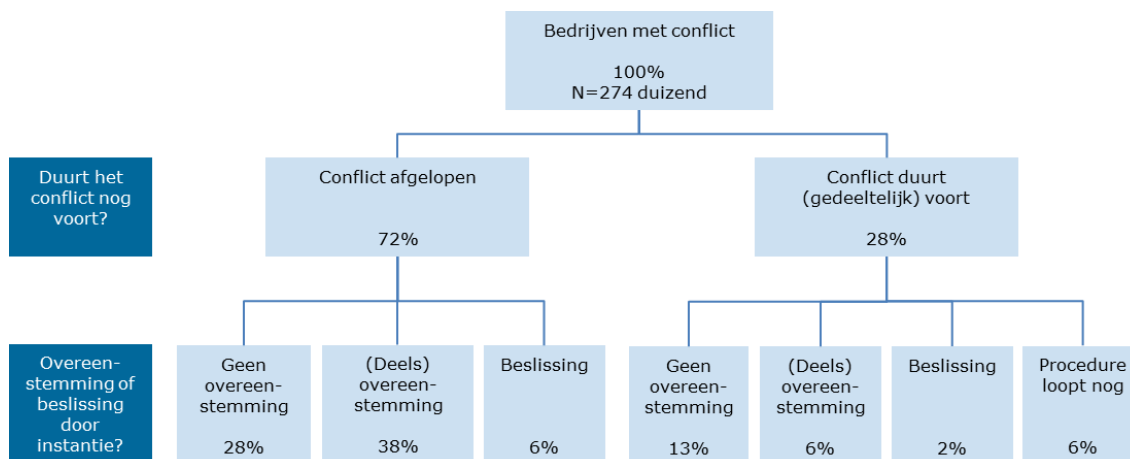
Bedrijven met conflict

100%
N=274 duizend

Duurt het conflict nog voort?

Conflict afgelopen

72%

Conflict duurt (gedeeltelijk) voort

28%

Overeenstemming of beslissing door instantie?

Geen overeenstemming

28%

(Deels) overeenstemming

38%

Beslissing

6%

Geen overeenstemming

13%

(Deels) overeenstemming

6%

Beslissing

2%

Procedure loopt nog

6%